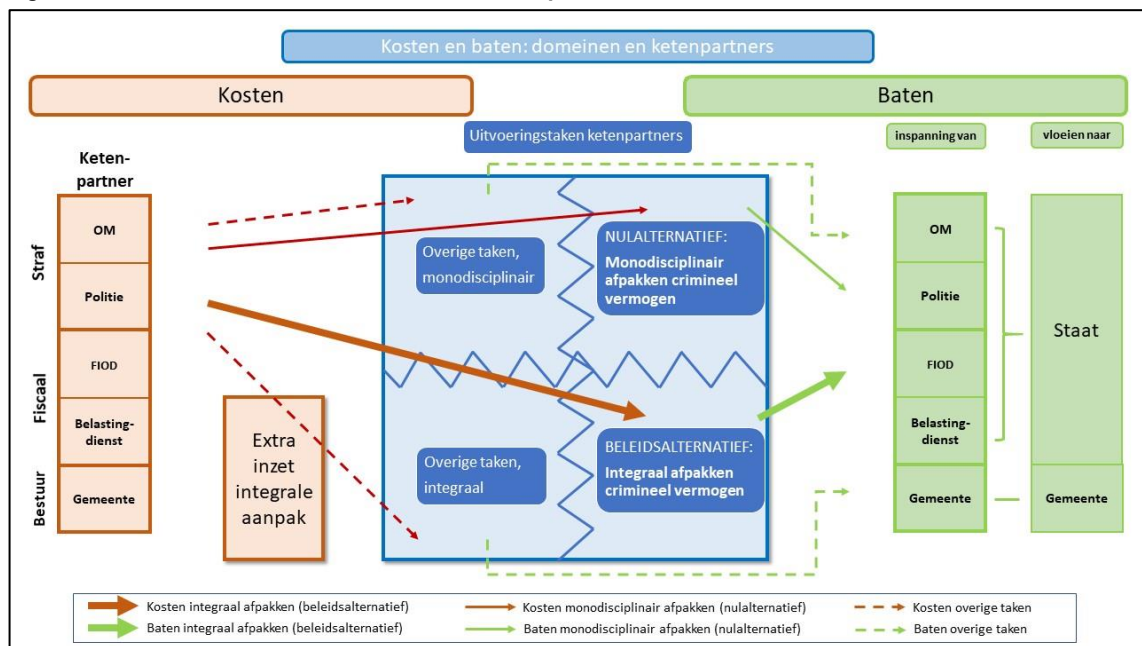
Kosten en baten: domeinen en ketenpartners

Kosten

Baten

Uitvoeringstaken ketenpartners

inspanning van

vloeien naar

Ketenpartner

Straf

OM

Politie

Fiscaal

FIOD

Belastingdienst

Bestuur

Gemeente

Extra inzet integrale aanpak

Overige taken, monodisciplinair

NULALTERNATIEF: Monodisciplinair afpakken crimineel vermogen

Overige taken, integraal

BELEIDSALTERNATIEF: Integraal afpakken crimineel vermogen

OM

Politie

FIOD

Belastingdienst

Gemeente

Staat

Gemeente

Kosten integraal afpakken (beleidsalternatief)

Kosten monodisciplinair afpakken (nulalternatief)

Kosten overige taken

Baten integraal afpakken (beleidsalternatief)

Baten monodisciplinair afpakken (nulalternatief)

Baten overige taken